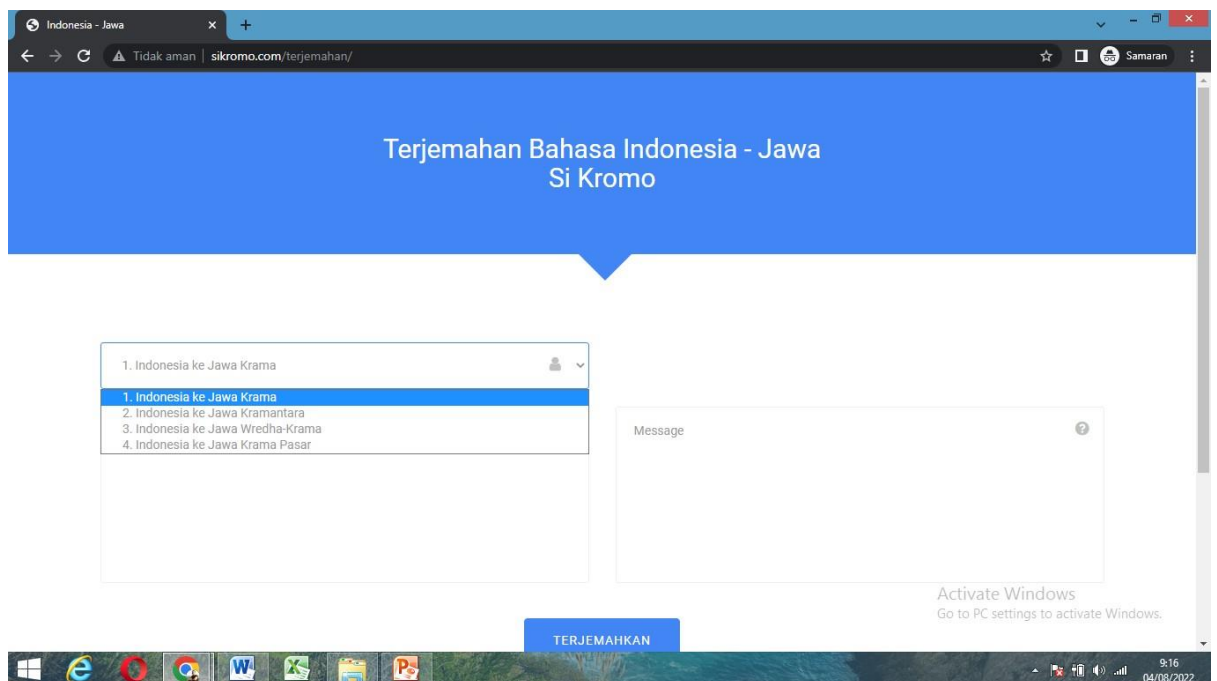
Indonesia - Jawa

Tidak aman | sikromo.com/terjemahan/

Samaran

Terjemahan Bahasa Indonesia - Jawa
Si Kromo

1. Indonesia ke Jawa Krama

1. Indonesia ke Jawa Krama
2. Indonesia ke Jawa Kramantara
3. Indonesia ke Jawa Wredha-Krama
4. Indonesia ke Jawa Krama Pasar

Message

Activate Windows
Go to PC settings to activate Windows.

TERJEMAHKAN

9:16
04/08/2022